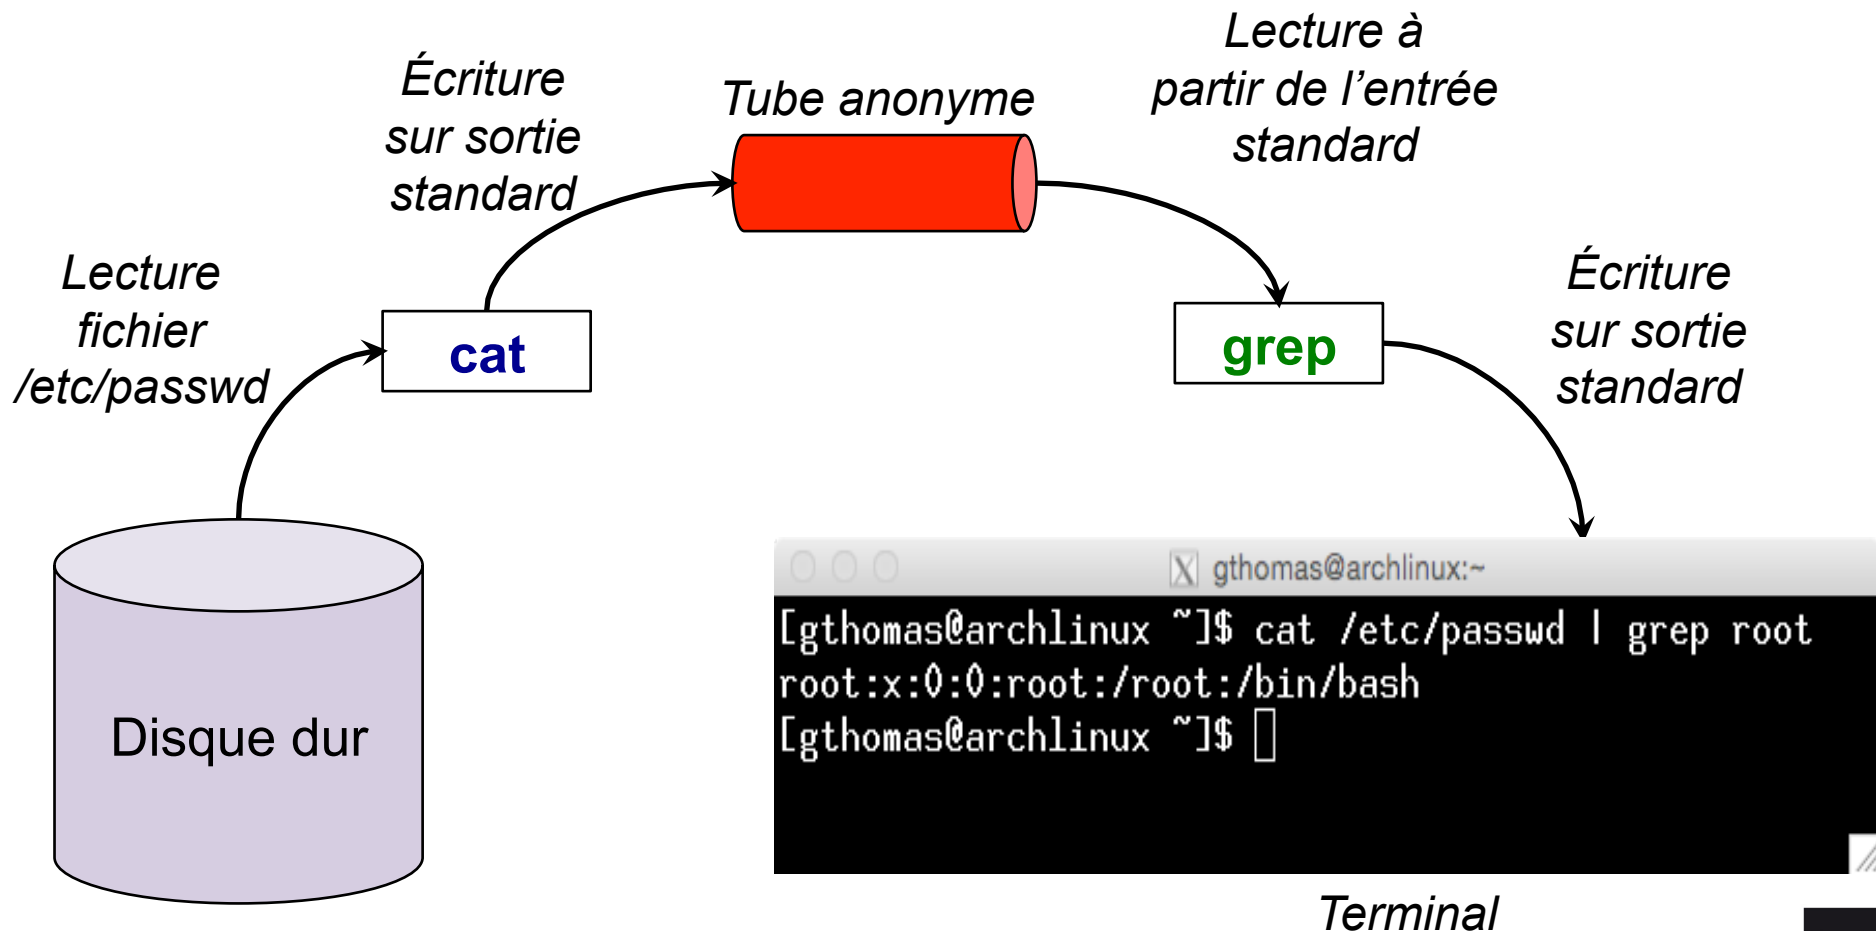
Écriture sur sortie standard

Tube anonyme

Lecture à partir de l'entrée standard

Lecture fichier /etc/passwd

cat

grep

Écriture sur sortie standard

Disque dur

gthomas@archlinux:~

[gthomas@archlinux ~]$ cat /etc/passwd | grep root
root:x:0:0:root:/root:/bin/bash
[gthomas@archlinux ~]$

Terminal